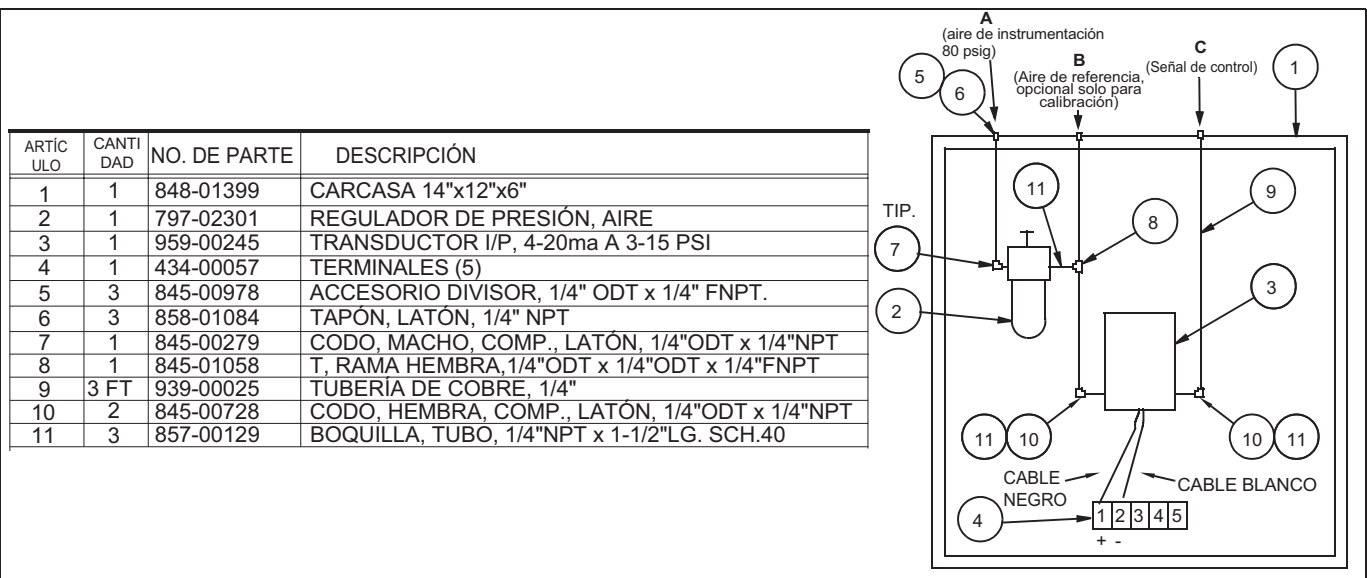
| ARTÍCULO | CANTIDAD | NO. DE PARTE | DESCRIPCIÓN |
|---|---|---|---|
| 1 | 1 | 848-01399 | CARCASA 14"x12"x6" |
| 2 | 1 | 797-02301 | REGULADOR DE PRESIÓN, AIRE |
| 3 | 1 | 959-00245 | TRANSDUCTOR I/P, 4-20ma A 3-15 PSI |
| 4 | 1 | 434-00057 | TERMINALES (5) |
| 5 | 3 | 845-00978 | ACCESORIO DIVISOR, 1/4" ODT x 1/4" FNPT. |
| 6 | 3 | 858-01084 | TAPÓN, LATÓN, 1/4" NPT |
| 7 | 1 | 845-00279 | CODO, MACHO, COMP., LATÓN, 1/4"ODT x 1/4"NPT |
| 8 | 1 | 845-01058 | T, RAMA HEMBRA,1/4"ODT x 1/4"ODT x 1/4"FNPT |
| 9 | 3 FT | 939-00025 | TUBERÍA DE COBRE, 1/4" |
| 10 | 2 | 845-00728 | CODO, HEMBRA, COMP., LATÓN, 1/4"ODT x 1/4"NPT |
| 11 | 3 | 857-00129 | BOQUILLA, TUBO, 1/4"NPT x 1-1/2"LG. SCH.40 |

A
(aire de instrumentación 80 psig)

B
(Aire de referencia, opcional solo para calibración)

C
(Señal de control)

1
5
6
11
9
8
TIP.
7
3
2
11
10
10
11
CABLE NEGRO
CABLE BLANCO
4
1 2 3 4 5
+ -